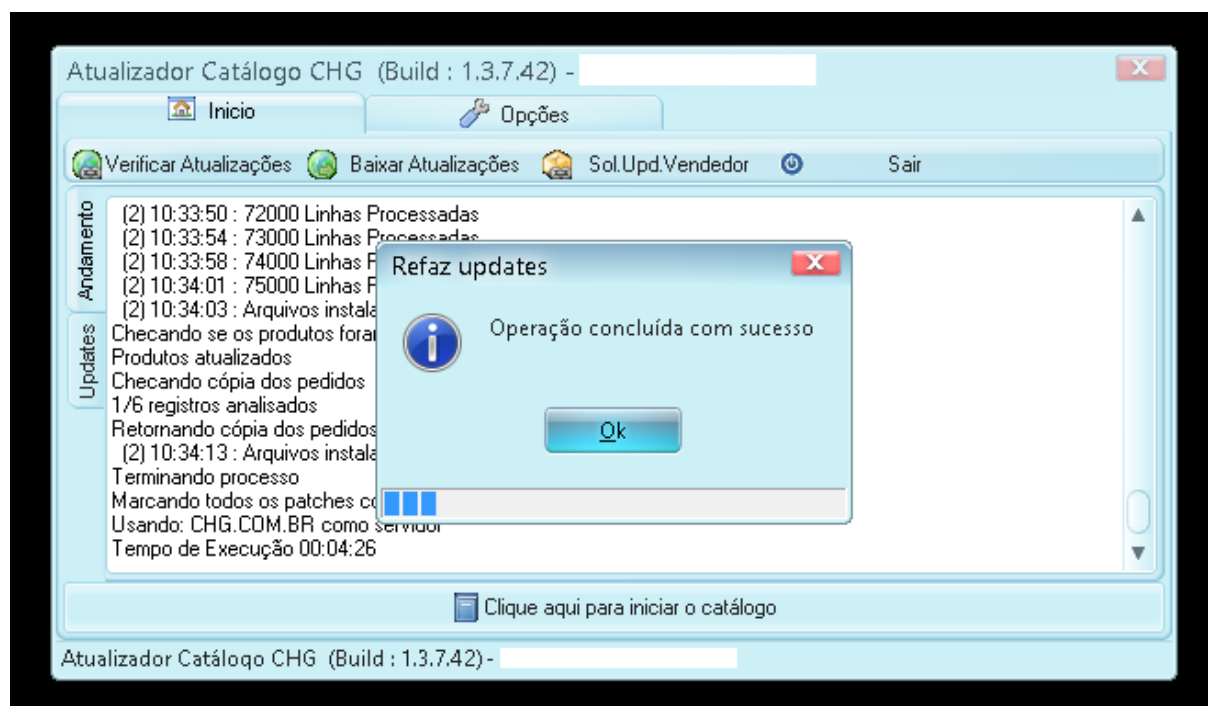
Atualizador Catálogo CHG (Build : 1.3.7.42) -

Inicio

Opções

Verificar Atualizações Baixar Atualizações Sol.Upd.Vendedor Sair

Andamento

Updates

(2) 10:33:50 : 72000 Linhas Processadas
(2) 10:33:54 : 73000 Linhas Processadas
(2) 10:33:58 : 74000 Linhas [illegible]
(2) 10:34:01 : 75000 Linhas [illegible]
(2) 10:34:03 : Arquivos instala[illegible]
Checando se os produtos foran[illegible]
Produtos atualizados
Checando cópia dos pedidos
1/6 registros analisados
Retornando cópia dos pedidos
(2) 10:34:13 : Arquivos instala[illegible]
Terminando processo
Marcando todos os patches co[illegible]
Usando: CHG.COM.BR como servidor
Tempo de Execução 00:04:26

Refaz updates

Operação concluída com sucesso

Ok

Clique aqui para iniciar o catálogo

Atualizador Catálogo CHG (Build : 1.3.7.42) -